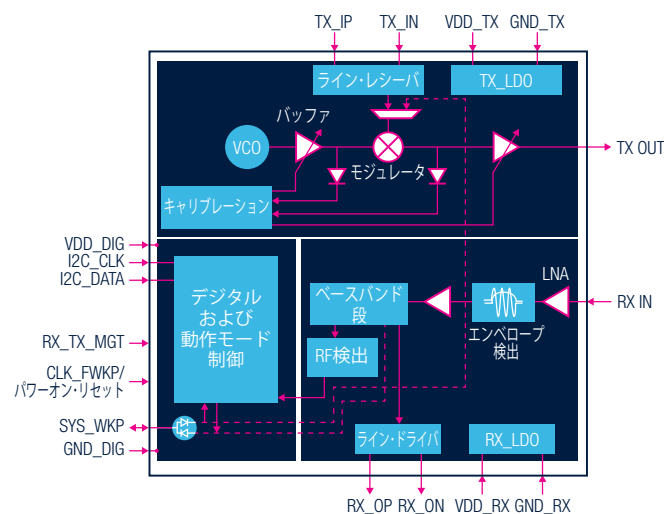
TX_IP
TX_IN
VDD_TX
GND_TX
ライン・レシーバ
TX_LDO
バッファ
VCO
モジュレータ
TX OUT
キャリブレーション
VDD_DIG
I2C_CLK
I2C_DATA
デジタル
および
動作モード
制御
RX_TX_MGT
CLK_FWKP/
パワーオン・リセット
SYS_WKP
GND_DIG
ベースバンド
段
RF検出
LNA
RX IN
エンベロープ
検出
ライン・ドライバ
RX_LDO
RX_OP
RX_ON
VDD_RX
GND_RX